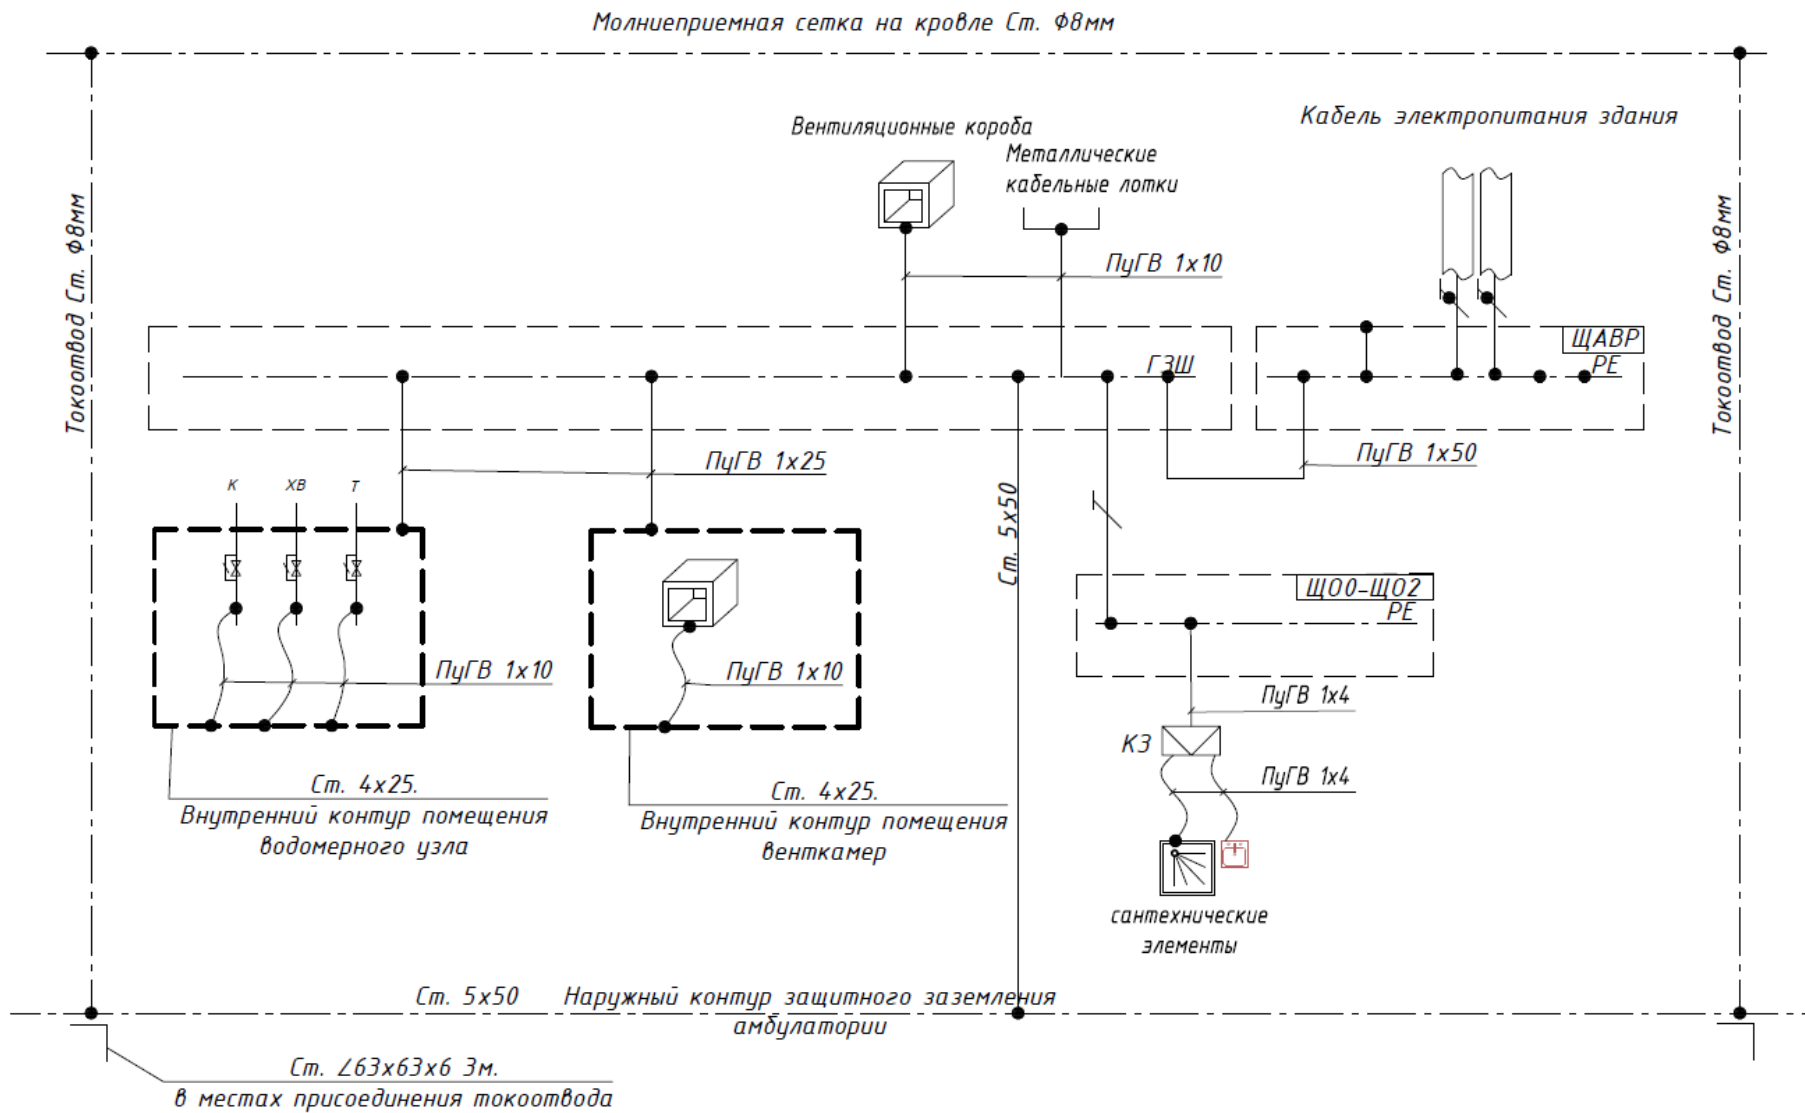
Молниеприемная сетка на кровле Ст. Ф8мм

Токоотвод Ст. Ф8мм

Вентиляционные короба

Металлические кабельные лотки

Кабель электропитания здания

Токоотвод Ст. Ф8мм

ПуГВ 1х10

ГЗШ

ЩАВР
РЕ

ПуГВ 1х25

ПуГВ 1х50

К ХВ Т

Ст. 5х50

ЩО0-ЩО2
РЕ

ПуГВ 1х10

ПуГВ 1х10

ПуГВ 1х4

КЗ

ПуГВ 1х4

Ст. 4х25.
Внутренний контур помещения водомерного узла

Ст. 4х25.
Внутренний контур помещения венткамер

сантехнические элементы

Ст. 5х50 Наружный контур защитного заземления амбулатории

Ст. ∠63х63х6 3м.
в местах присоединения токоотвода